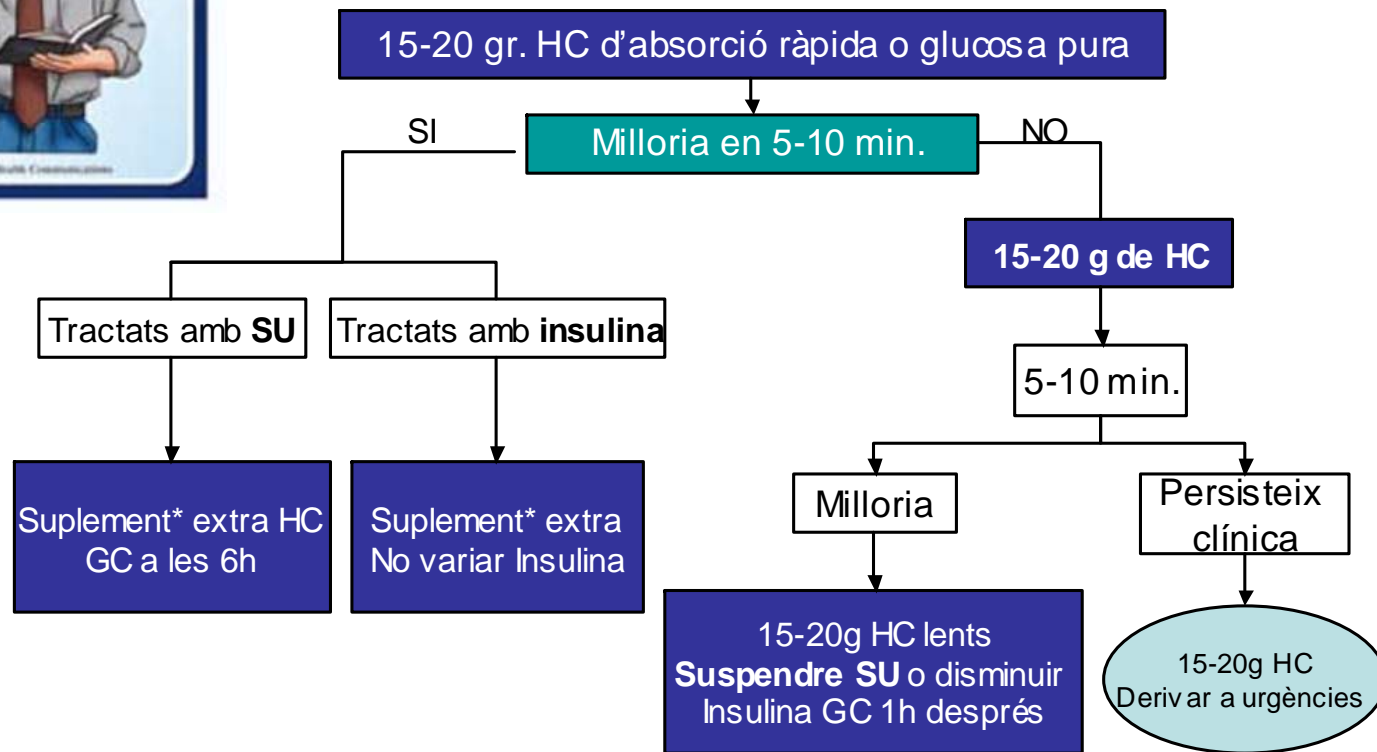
15-20 gr. HC d'absorció ràpida o glucosa pura

Milloria en 5-10 min.

SI

NO

Tractats amb **SU**

Tractats amb **insulina**

Suplement* extra HC GC a les 6h

Suplement* extra No variar Insulina

**15-20 g de HC**

5-10 min.

Milloria

Persisteix clínica

15-20g HC lents **Suspendre SU** o disminuir Insulina GC 1h després

15-20g HC Derivar a urgències